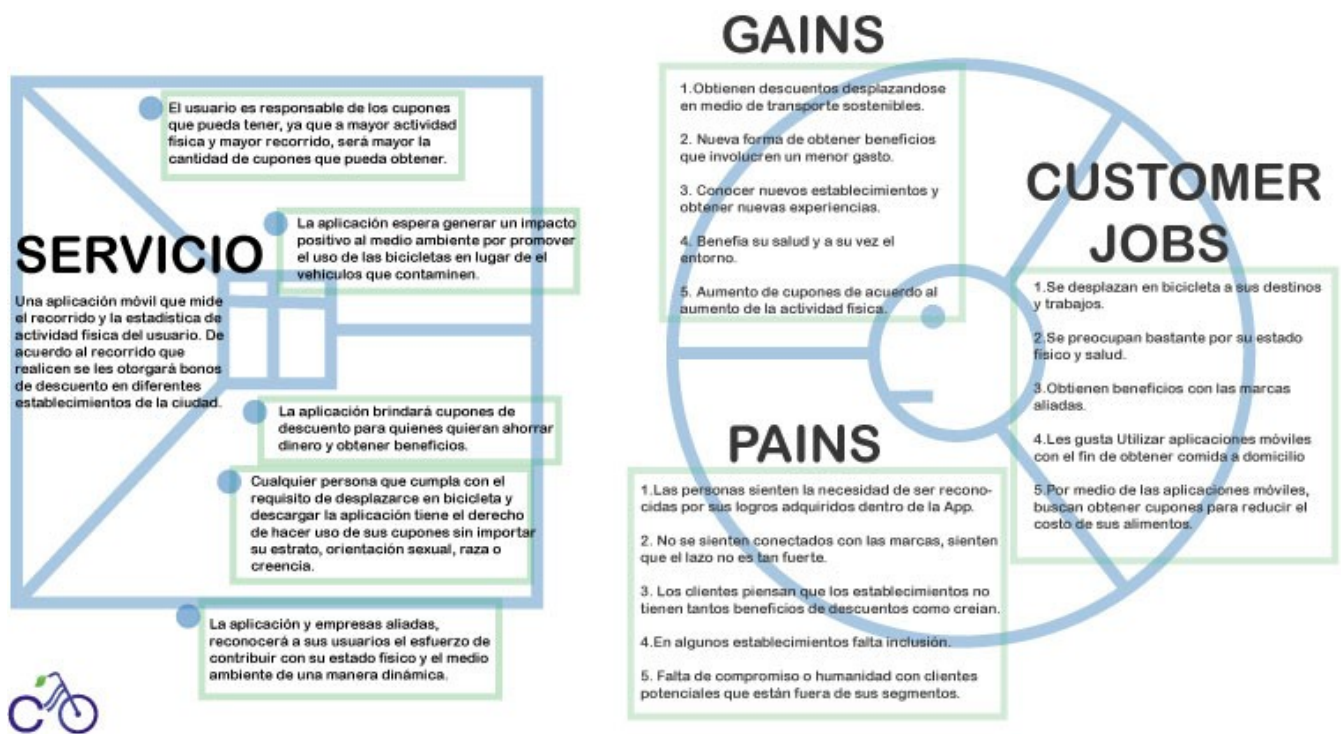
El usuario es responsable de los cupones que pueda tener, ya que a mayor actividad fisica y mayor recorrido, será mayor la cantidad de cupones que pueda obtener.

La aplicación espera generar un impacto positivo al medio ambiente por promover el uso de las bicicletas en lugar de el vehiculos que contaminen.

SERVICIO

Una aplicación móvil que mide el recorrido y la estadística de actividad fisica del usuario. De acuerdo al recorrido que realicen se les otorgará bonos de descuento en diferentes establecimientos de la ciudad.

La aplicación brindará cupones de descuento para quienes quieran ahorrar dinero y obtener beneficios.

Cualquier persona que cumpla con el requisito de desplazarce en bicicleta y descargar la aplicación tiene el derecho de hacer uso de sus cupones sin importar su estrato, orientación sexual, raza o creencia.

La aplicación y empresas aliadas, reconocerá a sus usuarios el esfuerzo de contribuir con su estado fisico y el medio ambiente de una manera dinámica.

GAINS

1.Obtienen descuentos desplazandose en medio de transporte sostenibles.

2. Nueva forma de obtener beneficios que involucren un menor gasto.

3. Conocer nuevos establecimientos y obtener nuevas experiencias.

4. Benefia su salud y a su vez el entorno.

5. Aumento de cupones de acuerdo al aumento de la actividad fisica.

CUSTOMER JOBS

1.Se desplazan en bicicleta a sus destinos y trabajos.

2.Se preocupan bastante por su estado fisico y salud.

3.Obtienen beneficios con las marcas aliadas.

4.Les gusta Utilizar aplicaciones móviles con el fin de obtener comida a domicilio

5.Por medio de las aplicaciones móviles, buscan obtener cupones para reducir el costo de sus alimentos.

PAINS

1.Las personas sienten la necesidad de ser reconocidas por sus logros adquiridos dentro de la App.

2. No se sienten conectados con las marcas, sienten que el lazo no es tan fuerte.

3. Los clientes piensan que los establecimientos no tienen tantos beneficios de descuentos como creian.

4.En algunos establecimientos falta inclusión.

5. Falta de compromiso o humanidad con clientes potenciales que están fuera de sus segmentos.